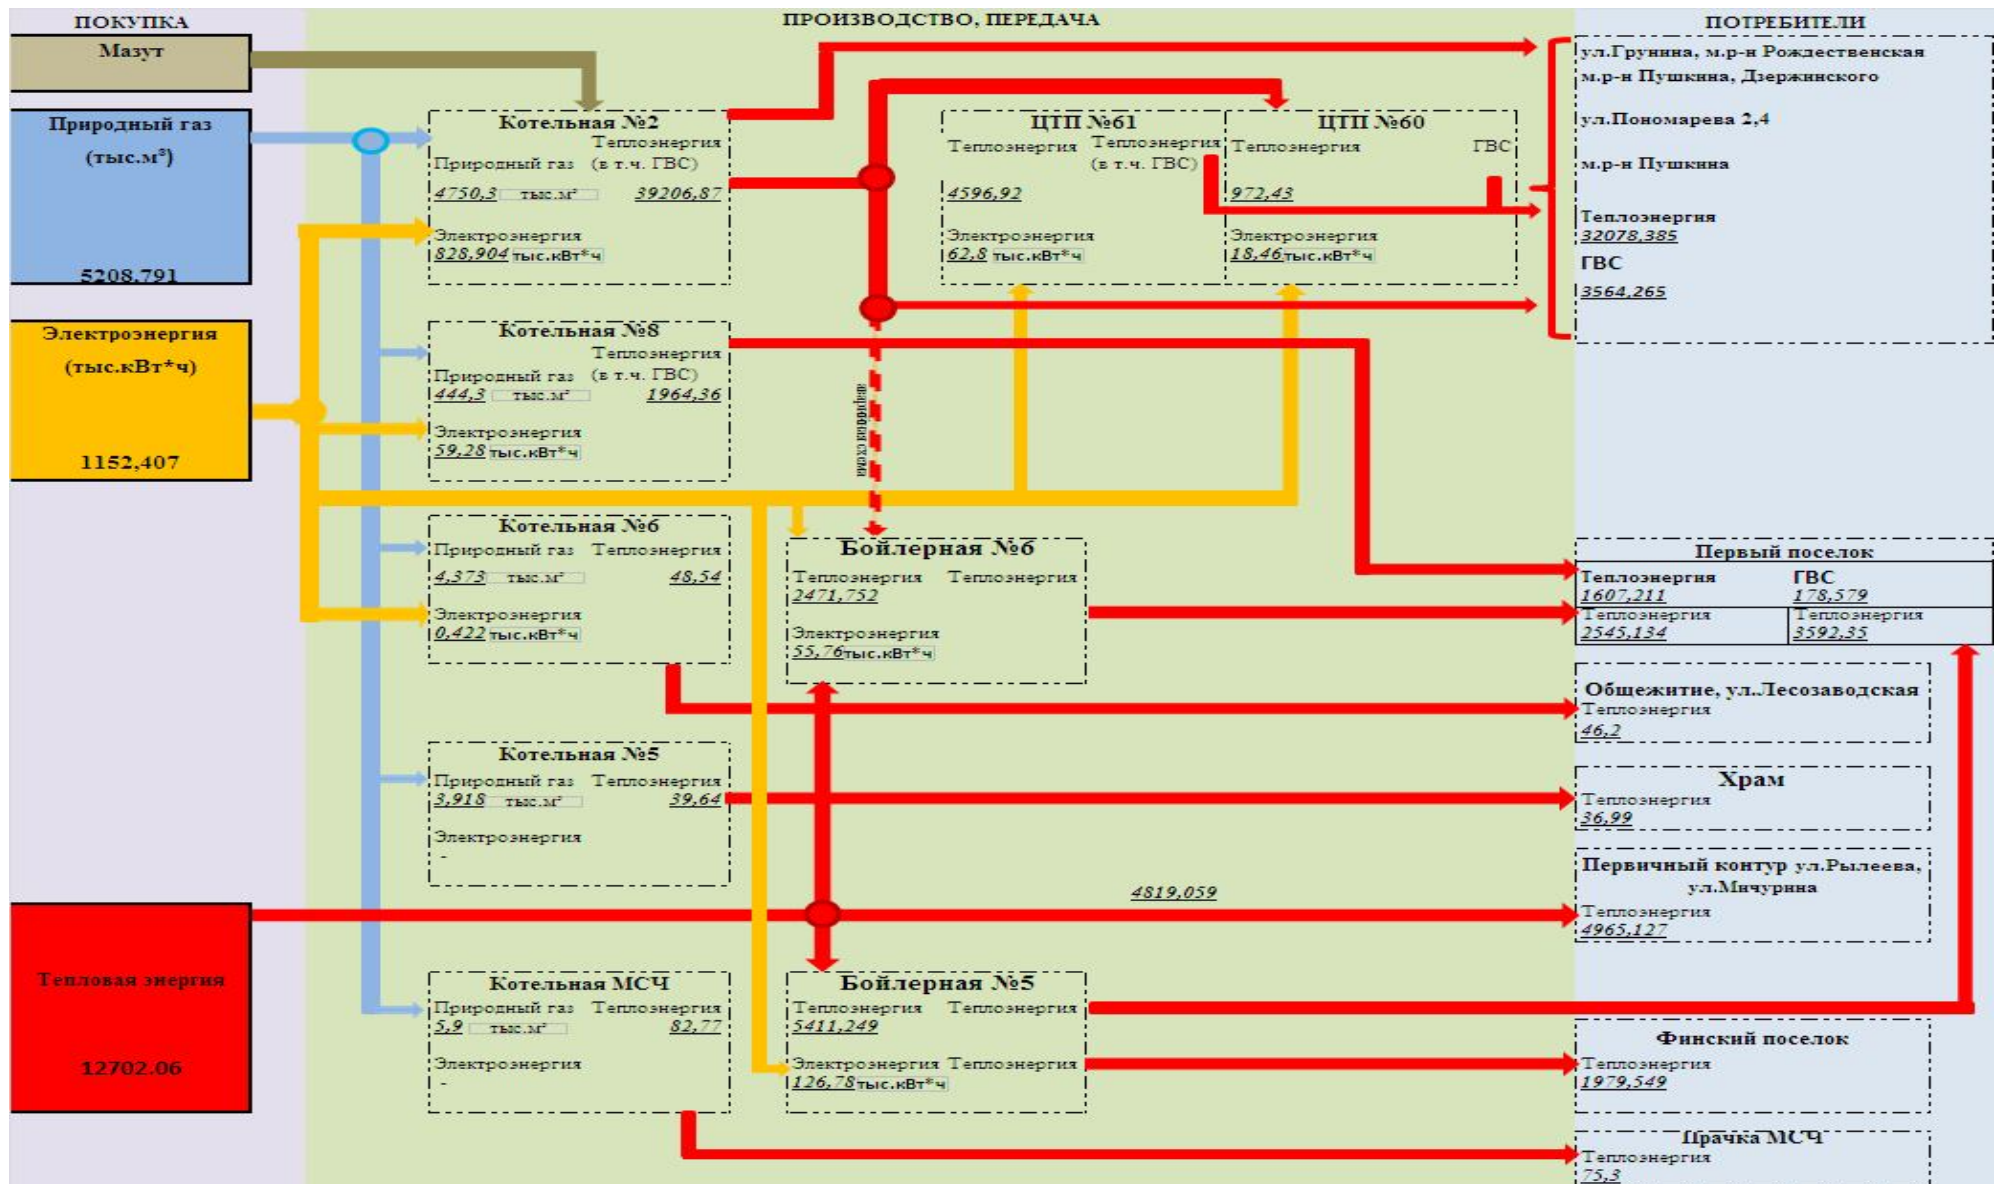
ПОКУПКА

Мазут

Природный газ (тыс.м$^3$)

5208,791

Электроэнергия (тыс.кВт*ч)

1152,407

Тепловая энергия

12702.06

ПРОИЗВОДСТВО, ПЕРЕДАЧА

Котельная №2
Природный газ 4750,3 тыс.м$^3$
Теплоэнергия (в т.ч. ГВС) 39206,87
Электроэнергия 828,904 тыс.кВт*ч

ЦТП №61
Теплоэнергия 4596,92
Теплоэнергия (в т.ч. ГВС)
Электроэнергия 62,8 тыс.кВт*ч

ЦТП №60
Теплоэнергия 972,43
ГВС
Электроэнергия 18,46 тыс.кВт*ч

Котельная №8
Природный газ 444,3 тыс.м$^3$
Теплоэнергия (в т.ч. ГВС) 1964,36
Электроэнергия 59,28 тыс.кВт*ч

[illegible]

Котельная №6
Природный газ 4,373 тыс.м$^3$
Теплоэнергия 48,54
Электроэнергия 0,422 тыс.кВт*ч

Бойлерная №6
Теплоэнергия 2471,752
Теплоэнергия
Электроэнергия 55,76 тыс.кВт*ч

Котельная №5
Природный газ 3,918 тыс.м$^3$
Теплоэнергия 39,64
Электроэнергия -

4819,059

Котельная МСЧ
Природный газ 5,9 тыс.м$^3$
Теплоэнергия 82,77
Электроэнергия -

Бойлерная №5
Теплоэнергия 5411,249
Теплоэнергия
Электроэнергия 126,78 тыс.кВт*ч
Теплоэнергия

ПОТРЕБИТЕЛИ

ул.Грунина, м.р-н Рождественская м.р-н Пушкина, Дзержинского
ул.Пономарева 2,4
м.р-н Пушкина
Теплоэнергия 32078,385
ГВС 3564,265

Первый поселок
| Теплоэнергия 1607,211 | ГВС 178,579 |
|---|---|
| Теплоэнергия 2545,134 | Теплоэнергия 3592,35 |

Общежитие, ул.Лесозаводская
Теплоэнергия 46,2

Храм
Теплоэнергия 36,99

Первичный контур ул.Рылеева, ул.Мичурина
Теплоэнергия 4965,127

Финский поселок
Теплоэнергия 1979,549

Прачка МСЧ
Теплоэнергия 75,3